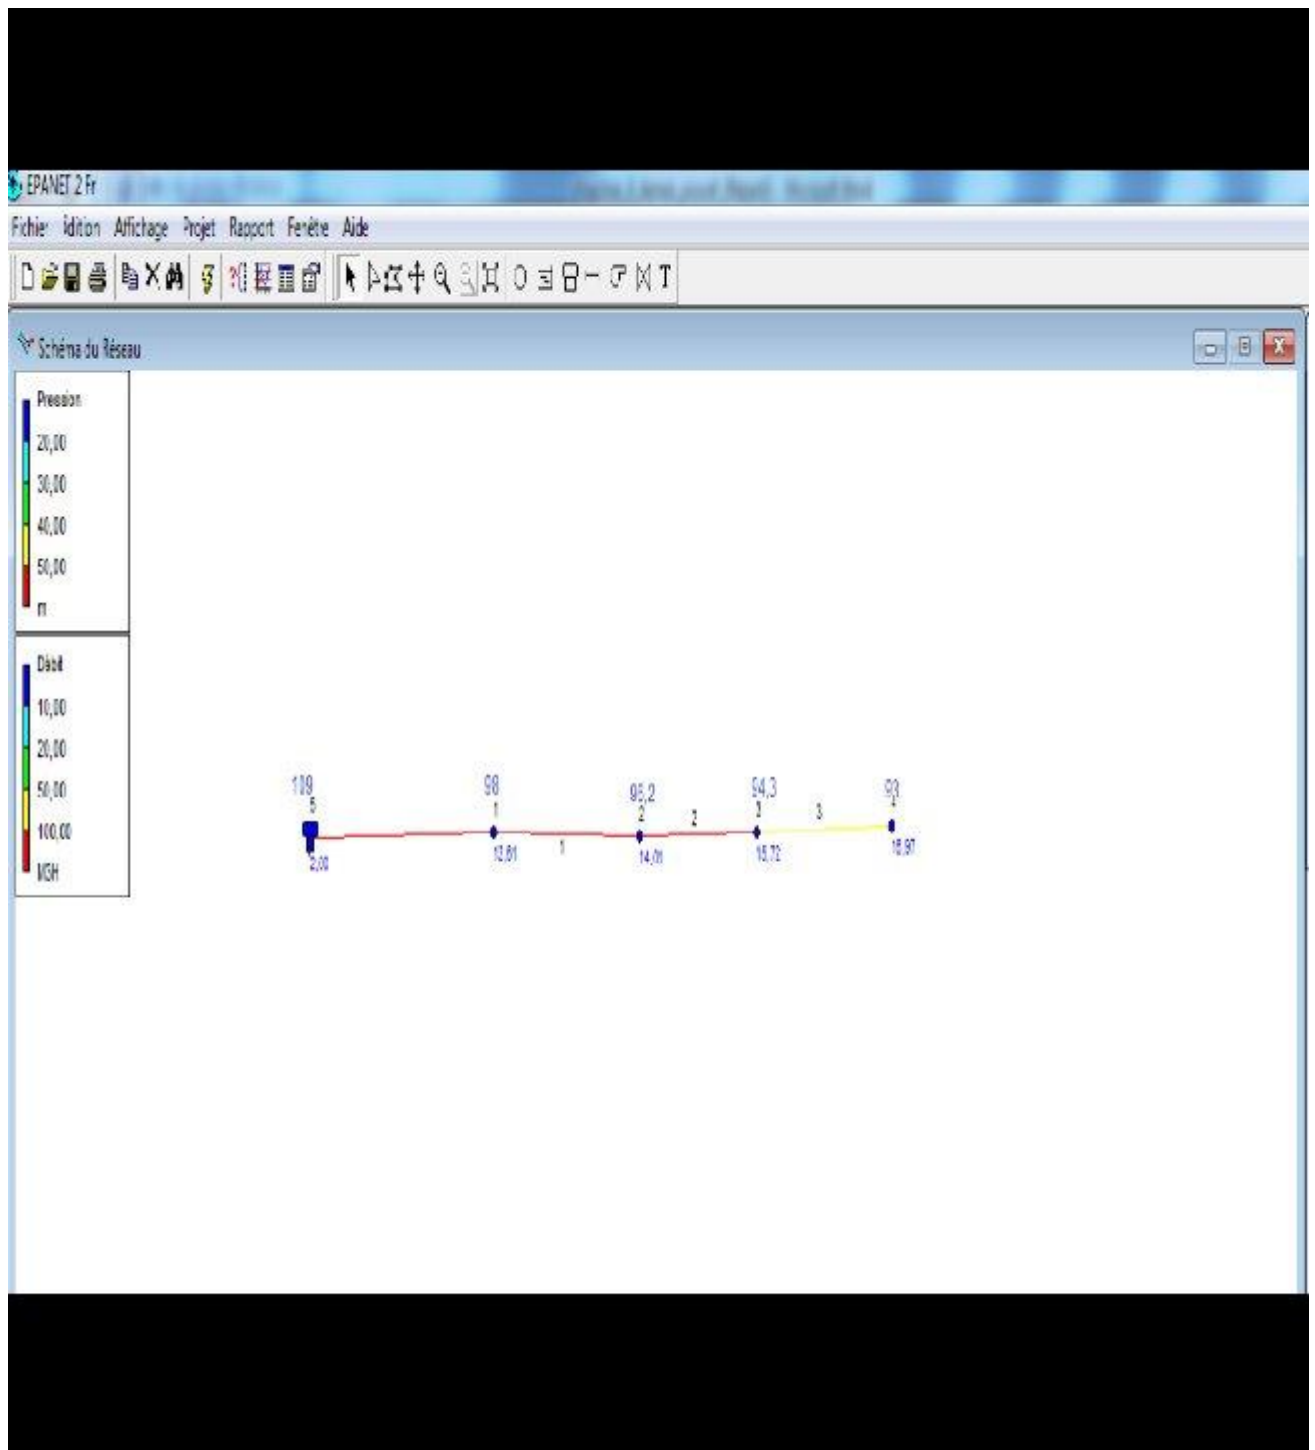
EPANET 2 Fr

Fichier Edition Affichage Projet Rapport Fenêtre Aide

Schéma du Réseau

Pression
20,00
30,00
40,00
50,00
m

Débit
10,00
20,00
50,00
100,00
LPS

109
5
2,00

98
1
13,61

1

95,2
2
14,01

2

94,3
3
15,72

3

93
4
16,97